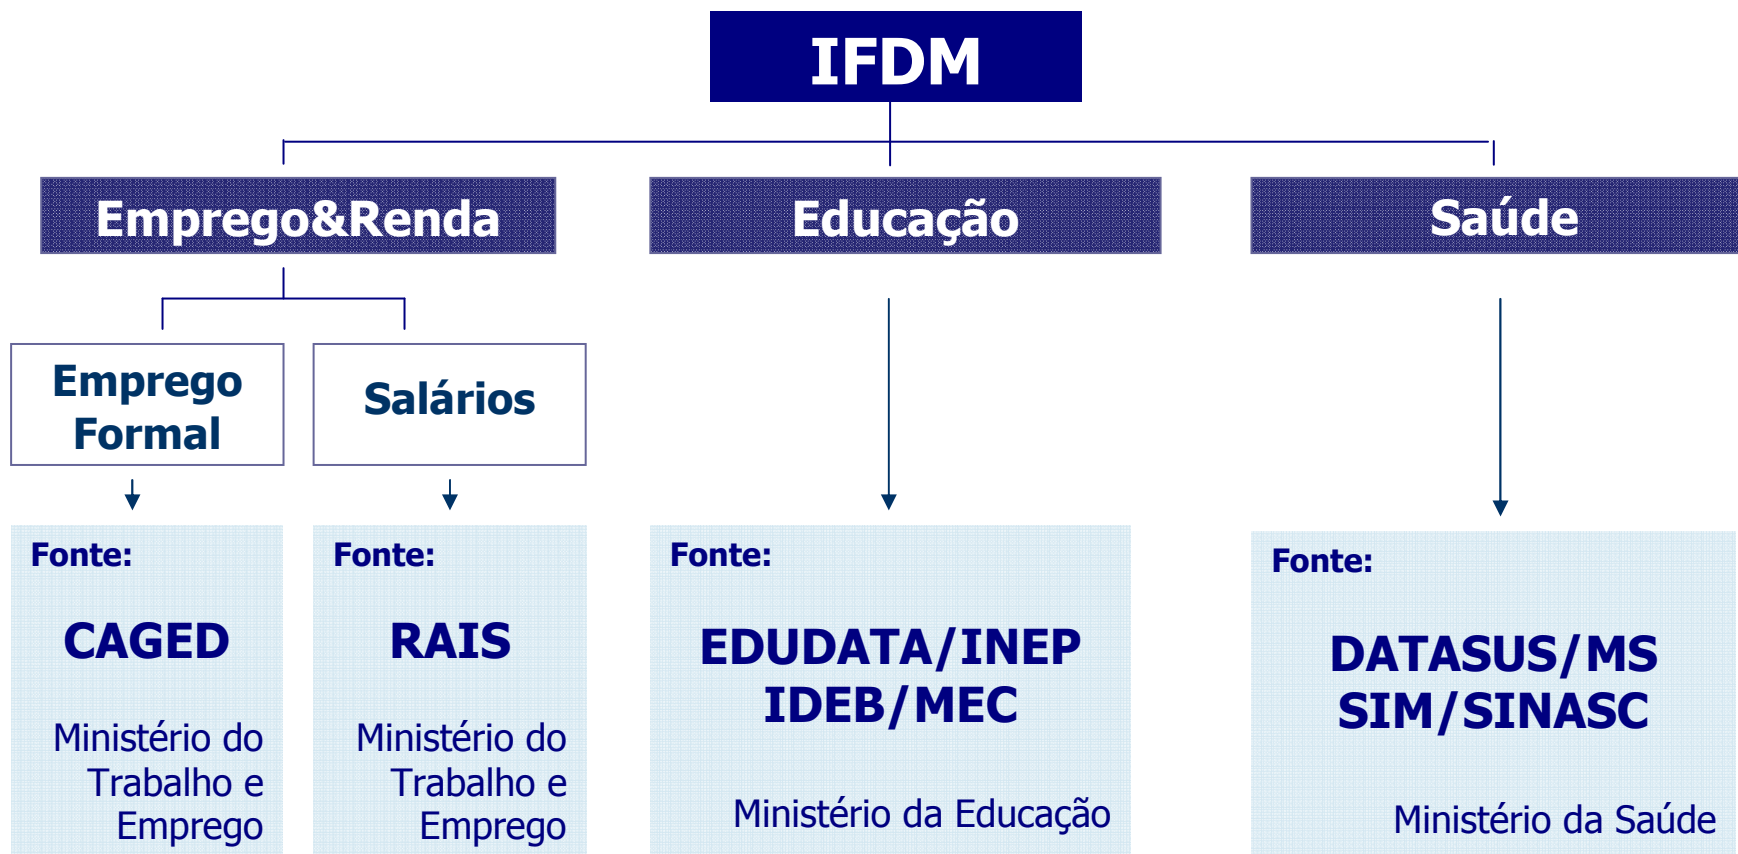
IFDM

Emprego&Renda

Educação

Saúde

Emprego Formal

Salários

Fonte:

CAGED

Ministério do Trabalho e Emprego

Fonte:

RAIS

Ministério do Trabalho e Emprego

Fonte:

EDUDATA/INEP
IDEB/MEC

Ministério da Educação

Fonte:

DATASUS/MS
SIM/SINASC

Ministério da Saúde